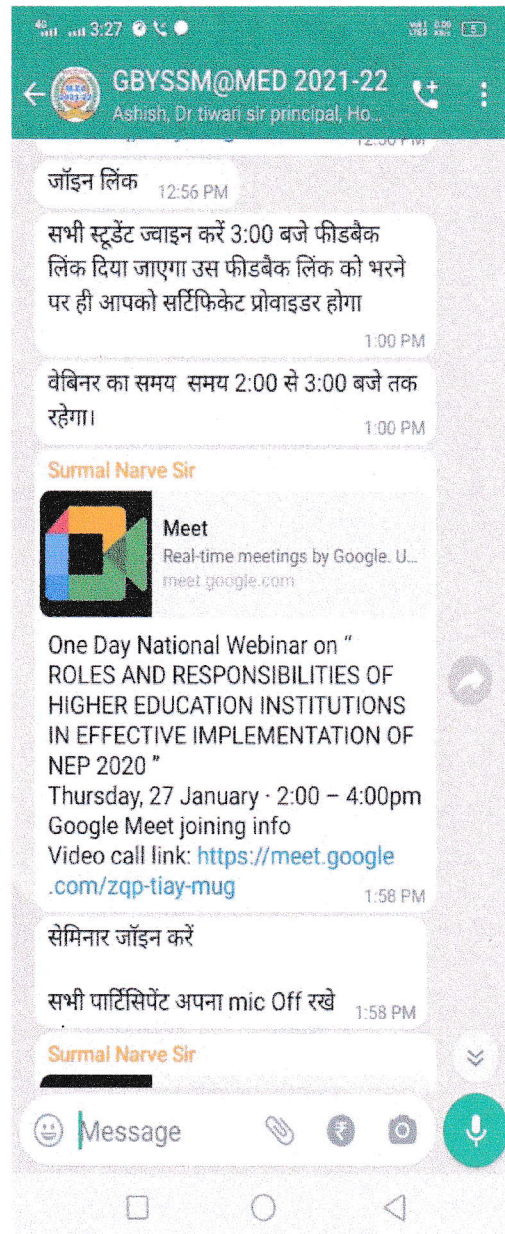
4G 3:27

GBYSSM@MED 2021-22
Ashish, Dr tiwari sir principal, Ho...

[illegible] 12:56 PM

जॉइन लिंक 12:56 PM

सभी स्टूडेंट ज्वाइन करें 3:00 बजे फीडबैक लिंक दिया जाएगा उस फीडबैक लिंक को भरने पर ही आपको सर्टिफिकेट प्रोवाइडर होगा 1:00 PM

वेबिनर का समय समय 2:00 से 3:00 बजे तक रहेगा। 1:00 PM

Surmal Narve Sir

Meet
Real-time meetings by Google. U...
meet.google.com

One Day National Webinar on " ROLES AND RESPONSIBILITIES OF HIGHER EDUCATION INSTITUTIONS IN EFFECTIVE IMPLEMENTATION OF NEP 2020 "
Thursday, 27 January · 2:00 – 4:00pm
Google Meet joining info
Video call link: https://meet.google.com/zqp-tiay-mug 1:58 PM

सेमिनार जॉइन करें

सभी पार्टिसिपेंट अपना mic Off रखे 1:58 PM

Surmal Narve Sir

Message